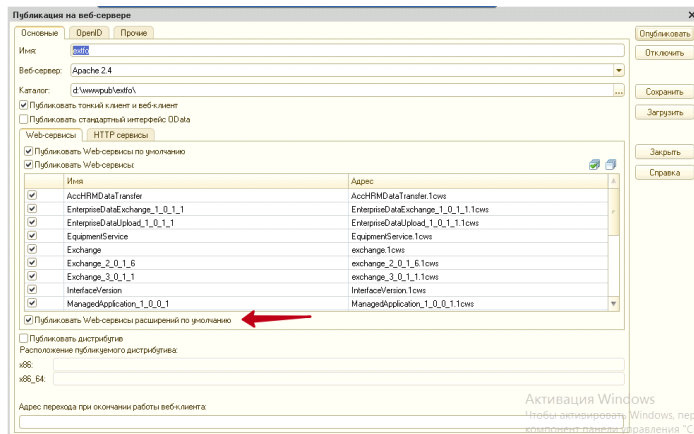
Публикация на веб-сервере

Основные | OpenID | Прочие

Имя: extfo

Веб-сервер: Apache 2.4

Каталог: d:\wwwpub\extfo\

Публиковать тонкий клиент и веб-клиент

Публиковать стандартный интерфейс OData

Web-сервисы | HTTP сервисы

Публиковать Web-сервисы по умолчанию

Публиковать Web-сервисы:

| | Имя | Адрес |
|---|---|---|
| ☑ | AccHRMDataTransfer | AccHRMDataTransfer.1cws |
| ☑ | EnterpriseDataExchange_1_0_1_1 | EnterpriseDataExchange_1_0_1_1.1cws |
| ☑ | EnterpriseDataUpload_1_0_1_1 | EnterpriseDataUpload_1_0_1_1.1cws |
| ☑ | EquipmentService | EquipmentService.1cws |
| ☑ | Exchange | exchange.1cws |
| ☑ | Exchange_2_0_1_6 | exchange_2_0_1_6.1cws |
| ☑ | Exchange_3_0_1_1 | exchange_3_0_1_1.1cws |
| ☑ | InterfaceVersion | InterfaceVersion.1cws |
| ☑ | ManagedApplication_1_0_0_1 | ManagedApplication_1_0_0_1.1cws |

Публиковать Web-сервисы расширений по умолчанию

Публиковать дистрибутив

Расположение публикуемого дистрибутива:

x86:

x86_64:

Адрес перехода при окончании работы веб-клиента:

Опубликовать

Отключить

Сохранить

Загрузить

Закрыть

Справка

Активация Windows

Чтобы активировать Windows, пер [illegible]

компонент панели управления "С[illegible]